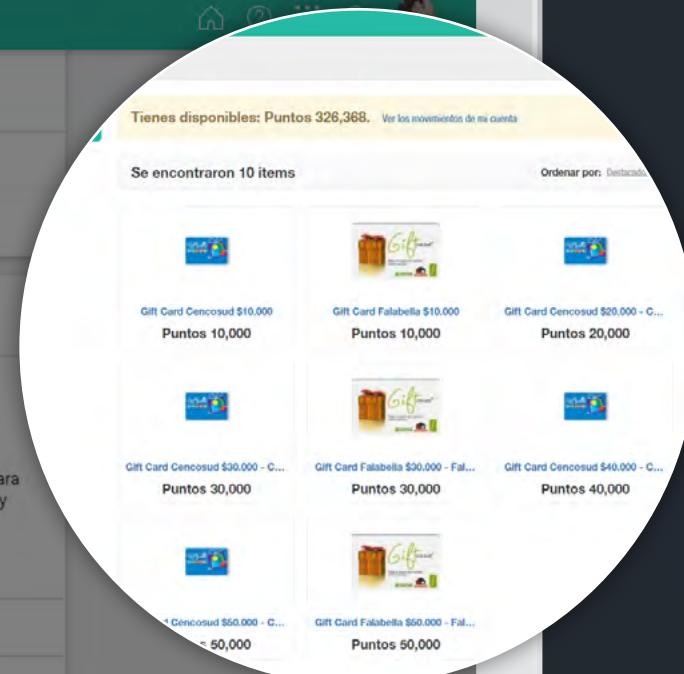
Tienes disponibles: Puntos 326,368. Ver los movimientos de mi cuenta

Se encontraron 10 items

Ordenar por: Destacado

Gift Card Cencosud $10.000
Puntos 10,000

Gift Card Falabella $10.000
Puntos 10,000

Gift Card Cencosud $20.000 - C...
Puntos 20,000

Gift Card Cencosud $30.000 - C...
Puntos 30,000

Gift Card Falabella $30.000 - Fal...
Puntos 30,000

Gift Card Cencosud $40.000 - C...
Puntos 40,000

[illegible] Cencosud $50.000 - C...
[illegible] 50,000

Gift Card Falabella $50.000 - Fal...
Puntos 50,000

ara
y